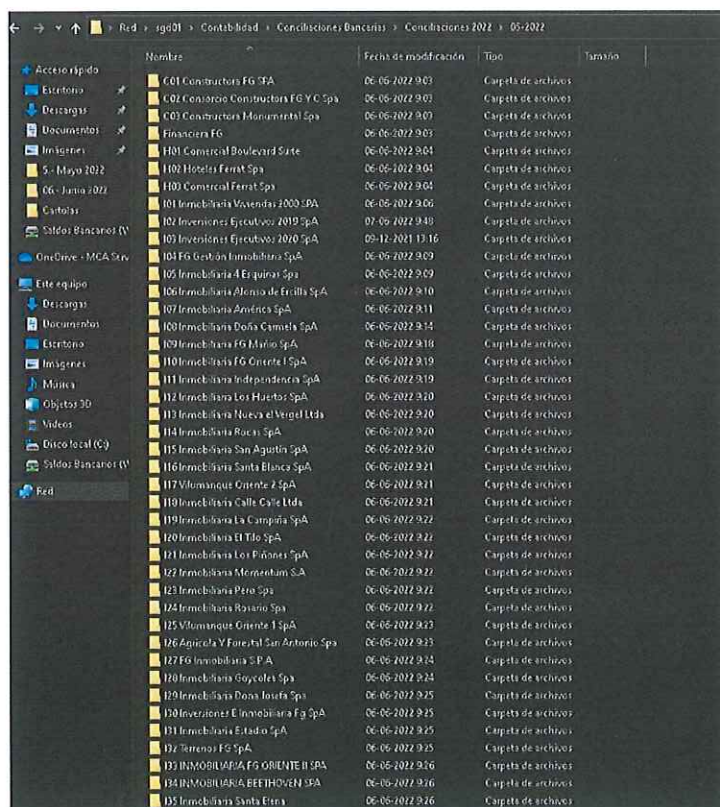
Red > sgd01 > Contabilidad > Conciliaciones Bancarias > Conciliaciones 2022 > 05-2022

Acceso rápido
Escritorio
Descargas
Documentos
Imágenes
5.- Mayo 2022
06 - Junio 2022
Cartolas
Saldos Bancarios (\\
OneDrive - MCA Serv
Este equipo
Descargas
Documentos
Escritorio
Imágenes
Música
Objetos 3D
Videos
Disco local (C:)
Saldos Bancarios (\\
Red

| Nombre | Fecha de modificación | Tipo | Tamaño |
|---|---|---|---|
| C01 Constructora FG SPA | 06-06-2022 9:03 | Carpeta de archivos | |
| C02 Consorcio Constructora FG Y C Spa | 06-06-2022 9:03 | Carpeta de archivos | |
| C03 Constructora Monumental Spa | 06-06-2022 9:03 | Carpeta de archivos | |
| Financiera FG | 06-06-2022 9:03 | Carpeta de archivos | |
| H01 Comercial Boulevard Suite | 06-06-2022 9:04 | Carpeta de archivos | |
| H02 Hoteles Ferrat Spa | 06-06-2022 9:04 | Carpeta de archivos | |
| H03 Comercial Ferrat Spa | 06-06-2022 9:04 | Carpeta de archivos | |
| I01 Inmobiliaria Viviendas 2000 SPA | 06-06-2022 9:06 | Carpeta de archivos | |
| I02 Inversiones Ejecutivas 2019 SpA | 07-06-2022 9:48 | Carpeta de archivos | |
| I03 Inversiones Ejecutivas 2020 SpA | 09-12-2021 13:16 | Carpeta de archivos | |
| I04 FG Gestión Inmobiliaria SpA | 06-06-2022 9:09 | Carpeta de archivos | |
| I05 Inmobiliaria 4 Esquinas Spa | 06-06-2022 9:09 | Carpeta de archivos | |
| I06 Inmobiliaria Alonso de Ercilla SpA | 06-06-2022 9:10 | Carpeta de archivos | |
| I07 Inmobiliaria América SpA | 06-06-2022 9:11 | Carpeta de archivos | |
| I08 Inmobiliaria Doña Carmela SpA | 06-06-2022 9:14 | Carpeta de archivos | |
| I09 Inmobiliaria FG Marino SpA | 06-06-2022 9:18 | Carpeta de archivos | |
| I10 Inmobiliaria FG Oriente I SpA | 06-06-2022 9:19 | Carpeta de archivos | |
| I11 Inmobiliaria Independencia SpA | 06-06-2022 9:19 | Carpeta de archivos | |
| I12 Inmobiliaria Los Huertos SpA | 06-06-2022 9:20 | Carpeta de archivos | |
| I13 Inmobiliaria Nueva el Vergel Ltda | 06-06-2022 9:20 | Carpeta de archivos | |
| I14 Inmobiliaria Rocas SpA | 06-06-2022 9:20 | Carpeta de archivos | |
| I15 Inmobiliaria San Agustín SpA | 06-06-2022 9:20 | Carpeta de archivos | |
| I16 Inmobiliaria Santa Blanca SpA | 06-06-2022 9:21 | Carpeta de archivos | |
| I17 Vilumanque Oriente 2 SpA | 06-06-2022 9:21 | Carpeta de archivos | |
| I18 Inmobiliaria Calle Calle Ltda | 06-06-2022 9:21 | Carpeta de archivos | |
| I19 Inmobiliaria La Campiña SpA | 06-06-2022 9:22 | Carpeta de archivos | |
| I20 Inmobiliaria El Tilo SpA | 06-06-2022 9:22 | Carpeta de archivos | |
| I21 Inmobiliaria Los Piñones SpA | 06-06-2022 9:22 | Carpeta de archivos | |
| I22 Inmobiliaria Momentum S.A | 06-06-2022 9:22 | Carpeta de archivos | |
| I23 Inmobiliaria Pera Spa | 06-06-2022 9:22 | Carpeta de archivos | |
| I24 Inmobiliaria Rosario Spa | 06-06-2022 9:22 | Carpeta de archivos | |
| I25 Vilumanque Oriente 1 SpA | 06-06-2022 9:23 | Carpeta de archivos | |
| I26 Agricola Y Forestal San Antonio Spa | 06-06-2022 9:23 | Carpeta de archivos | |
| I27 FG Inmobiliaria S.P.A | 06-06-2022 9:24 | Carpeta de archivos | |
| I28 Inmobiliaria Goycoles Spa | 06-06-2022 9:24 | Carpeta de archivos | |
| I29 Inmobiliaria Dona Josefa Spa | 06-06-2022 9:25 | Carpeta de archivos | |
| I30 Inversiones E Inmobiliaria Fg SpA | 06-06-2022 9:25 | Carpeta de archivos | |
| I31 Inmobiliaria Estadio SpA | 06-06-2022 9:25 | Carpeta de archivos | |
| I32 Terrenos FG SpA | 06-06-2022 9:25 | Carpeta de archivos | |
| I33 INMOBILIARIA FG ORIENTE II SPA | 06-06-2022 9:26 | Carpeta de archivos | |
| I34 INMOBILIARIA BEETHOVEN SPA | 06-06-2022 9:26 | Carpeta de archivos | |
| I35 Inmobiliaria Santa Elena | 06-06-2022 9:26 | Carpeta de archivos | |